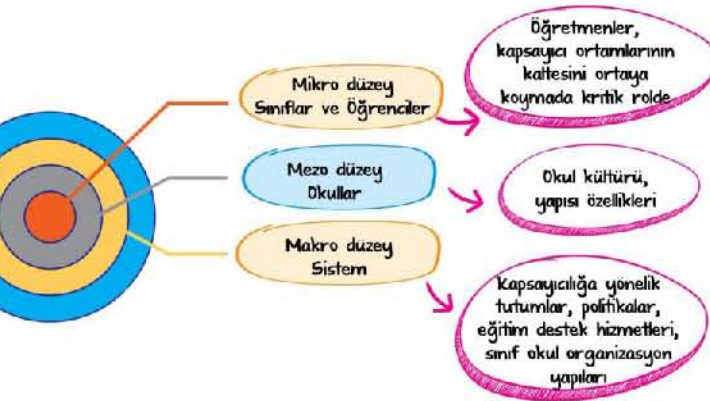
Mikro düzey
Sınıflar ve Öğrenciler

Öğretmenler, kapsayıcı ortamlarının kaltesini ortaya koymada kritik rolde

Mezo düzey
Okullar

Okul kültürü, yapısı özellikleri

Makro duzey
Sistem

Kapsayıcılığa yönelik tutumlar, politikalar, eğitim destek hizmetleri, sınıf okul organizasyon yapıları